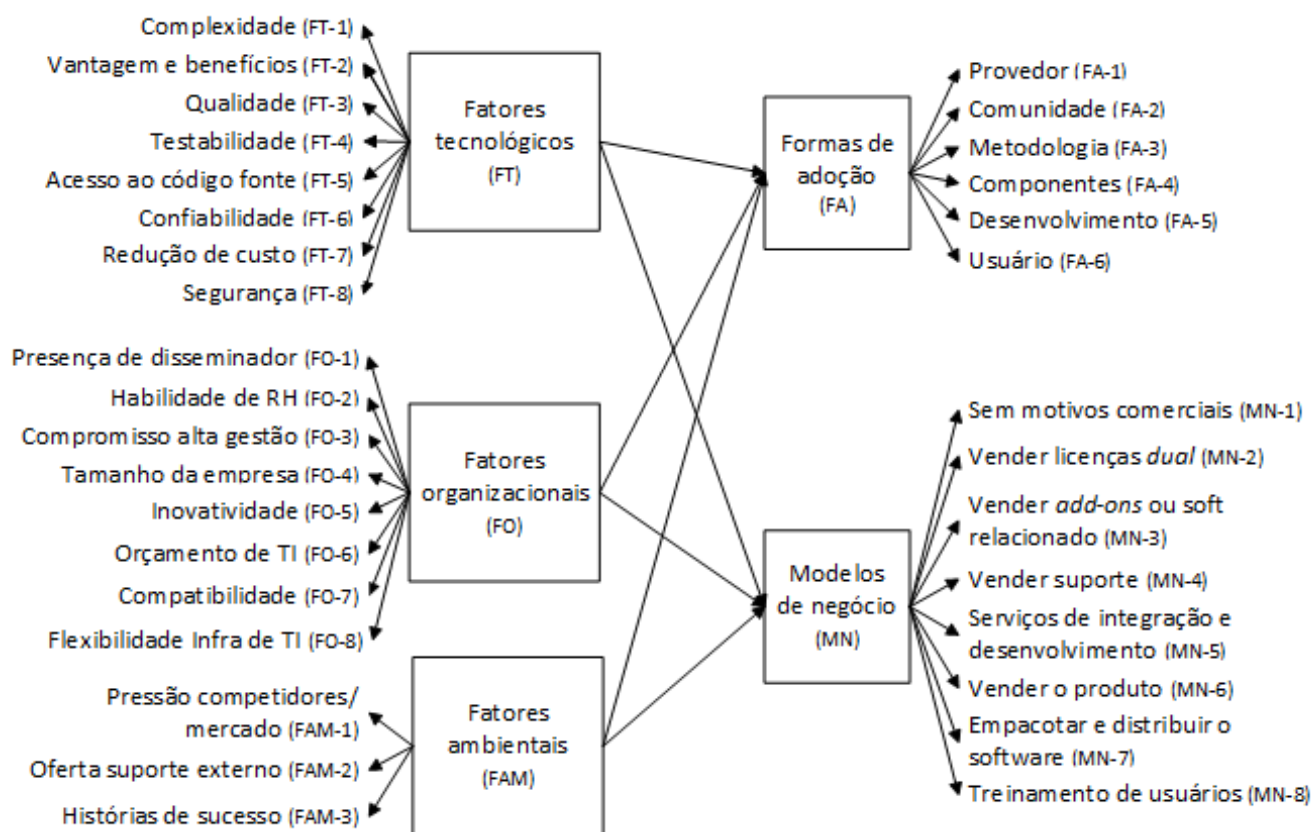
Complexidade (FT-1)
Vantagem e benefícios (FT-2)
Qualidade (FT-3)
Testabilidade (FT-4)
Acesso ao código fonte (FT-5)
Confiabilidade (FT-6)
Redução de custo (FT-7)
Segurança (FT-8)

Fatores tecnológicos (FT)

Formas de adoção (FA)

Provedor (FA-1)
Comunidade (FA-2)
Metodologia (FA-3)
Componentes (FA-4)
Desenvolvimento (FA-5)
Usuário (FA-6)

Presença de disseminador (FO-1)
Habilidade de RH (FO-2)
Compromisso alta gestão (FO-3)
Tamanho da empresa (FO-4)
Inovatividade (FO-5)
Orçamento de TI (FO-6)
Compatibilidade (FO-7)
Flexibilidade Infra de TI (FO-8)

Fatores organizacionais (FO)

Modelos de negócio (MN)

Sem motivos comerciais (MN-1)
Vender licenças *dual* (MN-2)
Vender *add-ons* ou soft relacionado (MN-3)
Vender suporte (MN-4)
Serviços de integração e desenvolvimento (MN-5)
Vender o produto (MN-6)
Empacotar e distribuir o software (MN-7)
Treinamento de usuários (MN-8)

Pressão competidores/ mercado (FAM-1)
Oferta suporte externo (FAM-2)
Histórias de sucesso (FAM-3)

Fatores ambientais (FAM)